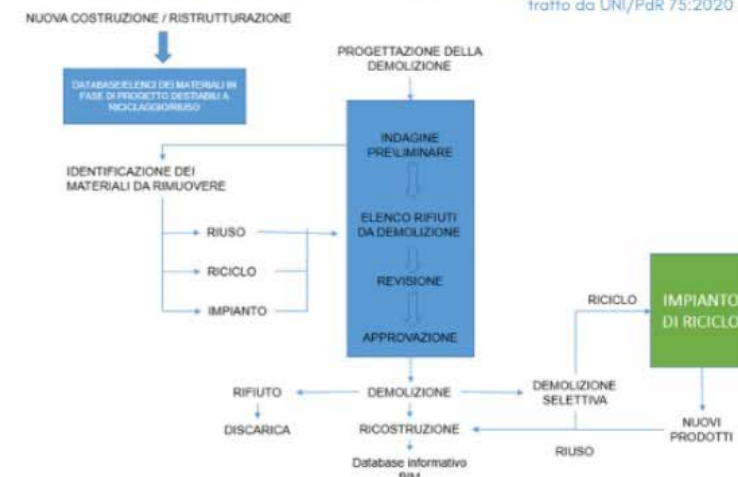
tratto da UNI/PdR 75:2020

NUOVA COSTRUZIONE / RISTRUTTURAZIONE

DATABASE/ELENCI DEI MATERIALI IN FASE DI PROGETTO DESTINABILI A RICICLAGGIO/RIUSO

PROGETTAZIONE DELLA DEMOLIZIONE

IDENTIFICAZIONE DEI MATERIALI DA RIMUOVERE

RIUSO

RICICLO

IMPIANTO

INDAGINE PRELIMINARE

ELENCO RIFIUTI DA DEMOLIZIONE

REVISIONE

APPROVAZIONE

RICICLO

IMPIANTO DI RICICLO

RIFIUTO

DISCARICA

DEMOLIZIONE

RICOSTRUZIONE

Database informativo BIM

DEMOLIZIONE SELETTIVA

RIUSO

NUOVI PRODOTTI